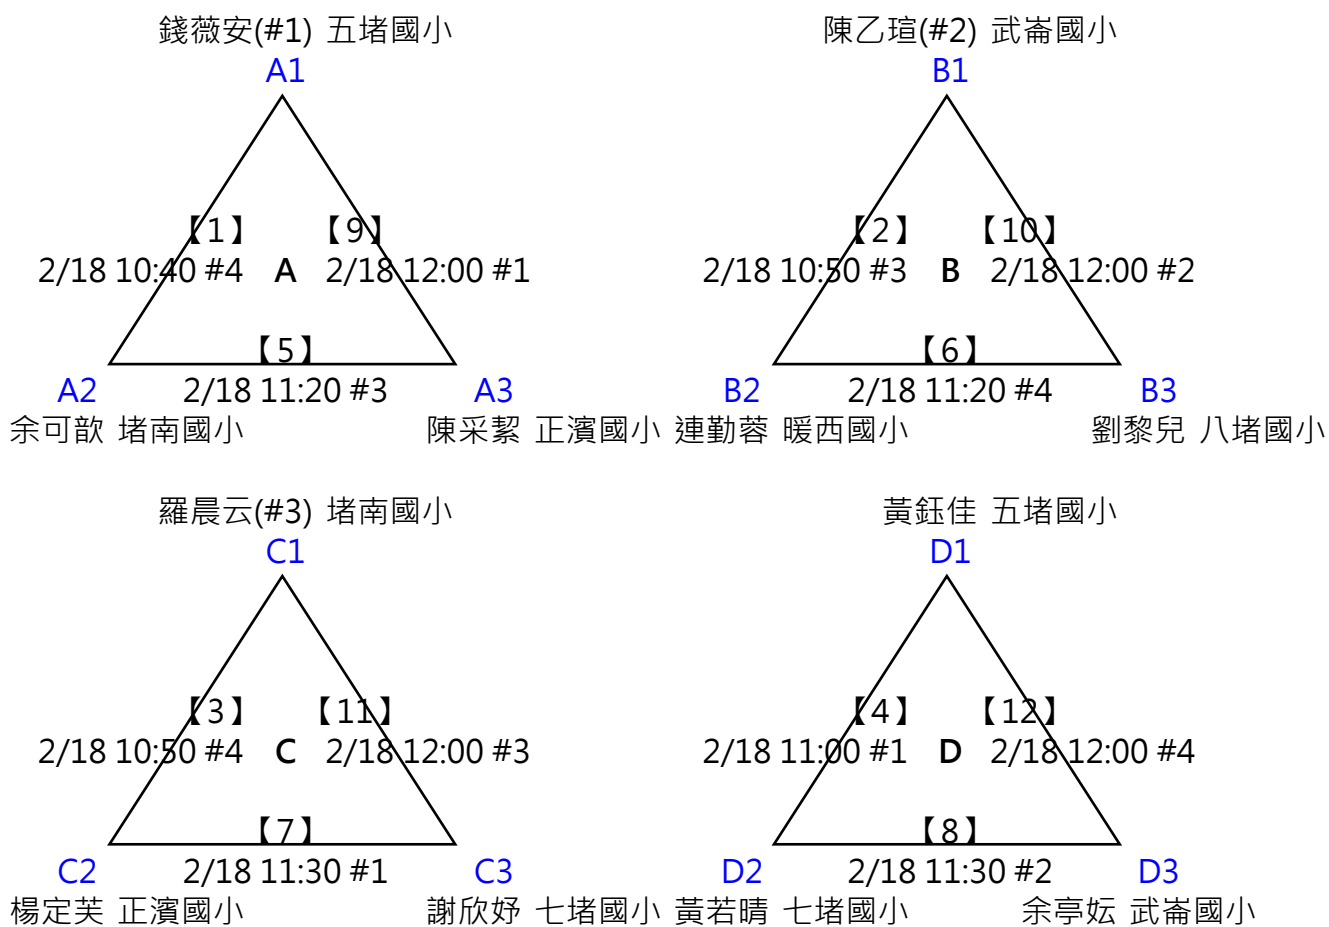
錢薇安(#1) 五堵國小
A1
【1】 【9】
2/18 10:40 #4 A 2/18 12:00 #1
【5】
A2 2/18 11:20 #3 A3
余可歆 堵南國小 陳采絜 正濱國小

陳乙瑄(#2) 武崙國小
B1
【2】 【10】
2/18 10:50 #3 B 2/18 12:00 #2
【6】
B2 2/18 11:20 #4 B3
連勤蓉 暖西國小 劉黎兒 八堵國小

羅晨云(#3) 堵南國小
C1
【3】 【11】
2/18 10:50 #4 C 2/18 12:00 #3
【7】
C2 2/18 11:30 #1 C3
楊定芺 正濱國小 謝欣妤 七堵國小

黃鈺佳 五堵國小
D1
【4】 【12】
2/18 11:00 #1 D 2/18 12:00 #4
【8】
D2 2/18 11:30 #2 D3
黃若晴 七堵國小 余亭妘 武崙國小